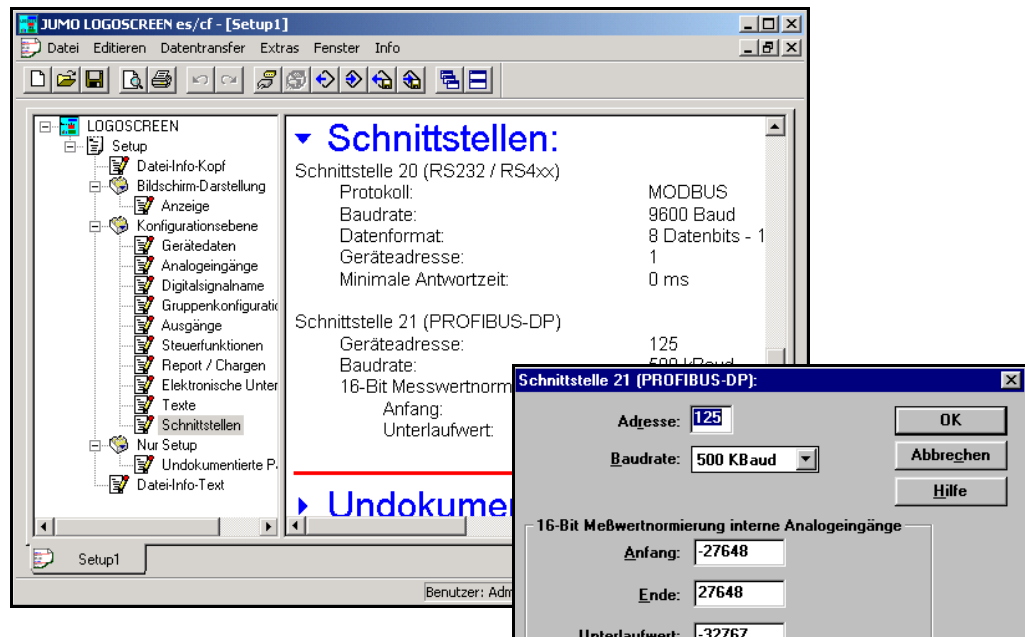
JUMO LOGOSCREEN es/cf - [Setup1]

Datei Editieren Datentransfer Extras Fenster Info

LOGOSCREEN
Setup
Datei-Info-Kopf
Bildschirm-Darstellung
Anzeige
Konfigurationsebene
Gerätedaten
Analogeingänge
Digitalsignalname
Gruppenkonfiguratio
Ausgänge
Steuerfunktionen
Report / Chargen
Elektronische Unter
Texte
Schnittstellen
Nur Setup
Undokumentierte P.
Datei-Info-Text

Schnittstellen:

Schnittstelle 20 (RS232 / RS4xx)

| | |
|---|---|
| Protokoll: | MODBUS |
| Baudrate: | 9600 Baud |
| Datenformat: | 8 Datenbits - 1 |
| Geräteadresse: | 1 |
| Minimale Antwortzeit: | 0 ms |

Schnittstelle 21 (PROFIBUS-DP)

| | |
|---|---|
| Geräteadresse: | 125 |
| Baudrate: | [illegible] |

16-Bit Messwertnormi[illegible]
Anfang:
Unterlaufwert:

Undokumen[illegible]

Setup1

Benutzer: Adm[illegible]

Schnittstelle 21 (PROFIBUS-DP):

Adresse: 125
Baudrate: 500 KBaud

OK
Abbrechen
Hilfe

16-Bit Meßwertnormierung interne Analogeingänge
Anfang: -27648
Ende: 27648
Unterlaufwert: -32767